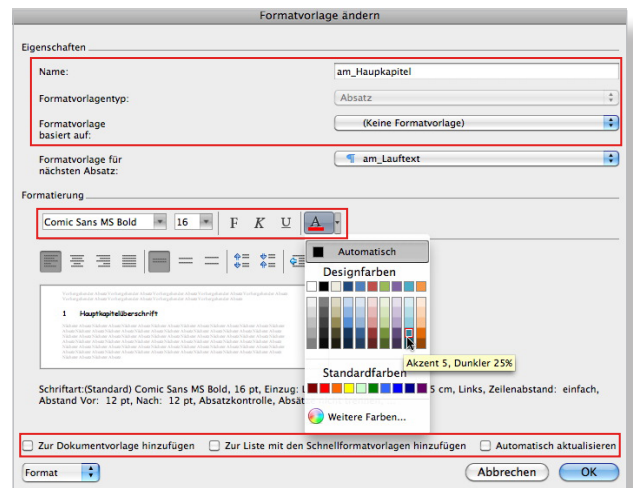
Formatvorlage ändern

Eigenschaften

Name: am_Haupkapitel

Formatvorlagentyp: Absatz

Formatvorlage basiert auf: (Keine Formatvorlage)

Formatvorlage für nächsten Absatz: am_Lauftext

Formatierung

Comic Sans MS Bold 16 F K U A

Automatisch

Designfarben

Akzent 5, Dunkler 25%

Standardfarben

Weitere Farben...

1 Hauptkapitelüberschrift

Schriftart:(Standard) Comic Sans MS Bold, 16 pt, Einzug: L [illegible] 5 cm, Links, Zeilenabstand: einfach, Abstand Vor: 12 pt, Nach: 12 pt, Absatzkontrolle, Absat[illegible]

Zur Dokumentvorlage hinzufügen Zur Liste mit den Schnellformatvorlagen hinzufügen Automatisch aktualisieren

Format Abbrechen OK